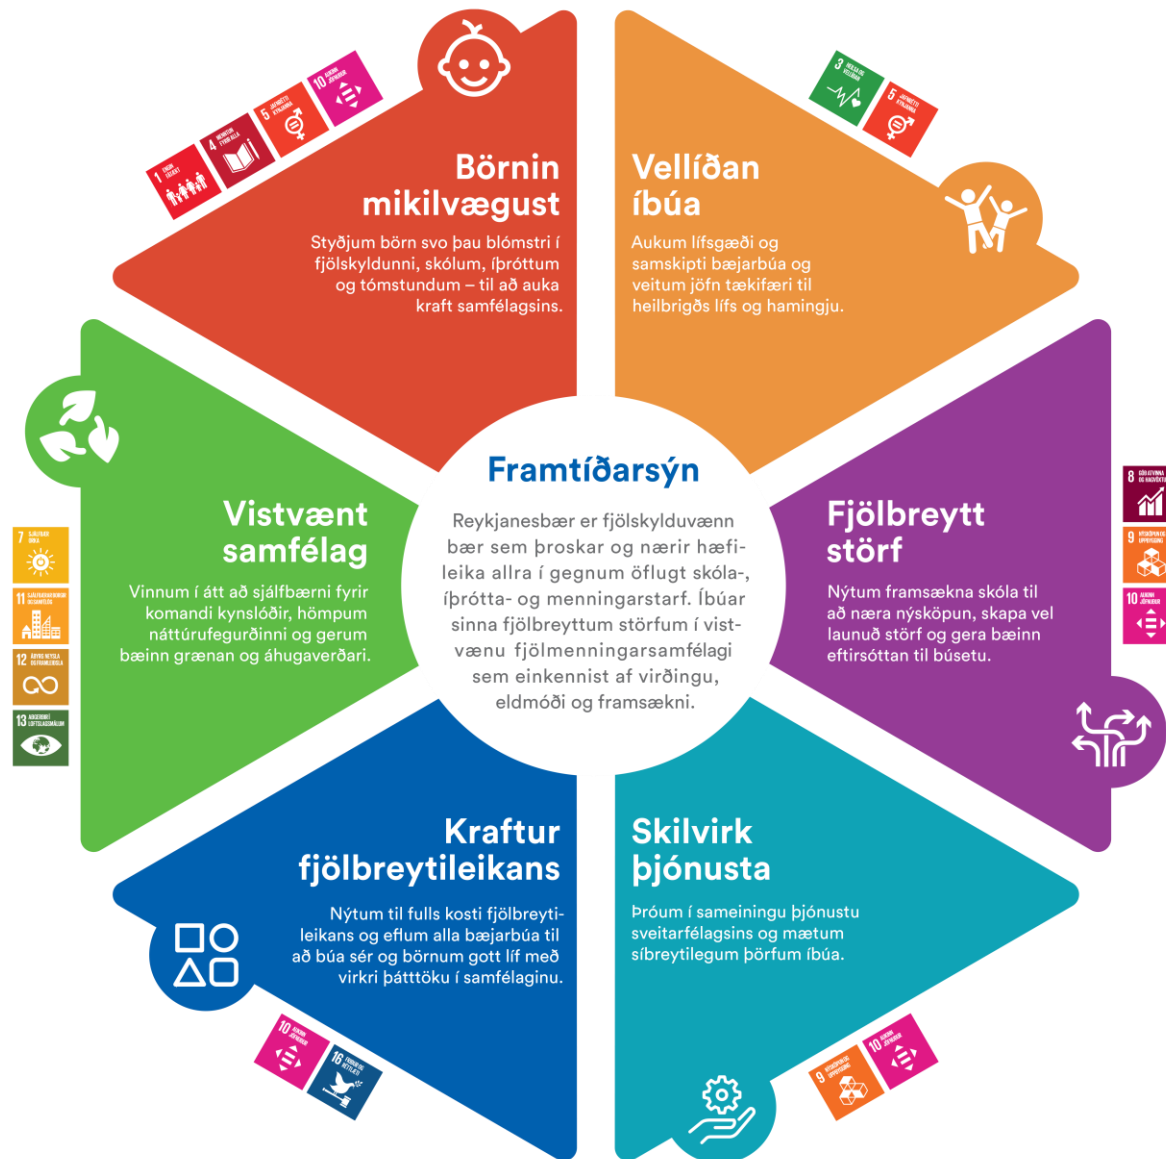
Börnin mikilvægust

Styðjum börn svo þau blómstri í fjölskyldunni, skólum, íþróttum og tómstundum – til að auka kraft samfélagsins.

Vellíðan íbúa

Aukum lífsgæði og samskipti bæjarbúa og veitum jöfn tækifæri til heilbrigðs lífs og hamingju.

Vistvænt samfélag

Vinnum í átt að sjálfbærni fyrir komandi kynslóðir, hömpum náttúrufegurðinni og gerum bæinn grænan og áhugaverðari.

Framtíðarsýn

Reykjanesbær er fjölskylduvænn bær sem þroskar og nærir hæfileika allra í gegnum öflugt skóla-, íþrótta- og menningarstarf. Íbúar sinna fjölbreyttum störfum í vistvænu fjölmenningarsamfélagi sem einkennist af virðingu, eldmóði og framsækni.

Fjölbreytt störf

Nýtum framsækna skóla til að næra nýsköpun, skapa vel launuð störf og gera bæinn eftirsóttan til búsetu.

Kraftur fjölbreytileikans

Nýtum til fulls kosti fjölbreytileikans og eflum alla bæjarbúa til að búa sér og börnum gott líf með virkri þátttöku í samfélaginu.

Skilvirk þjónusta

Þróum í sameiningu þjónustu sveitarfélagsins og mætum síbreytilegum þörfum íbúa.